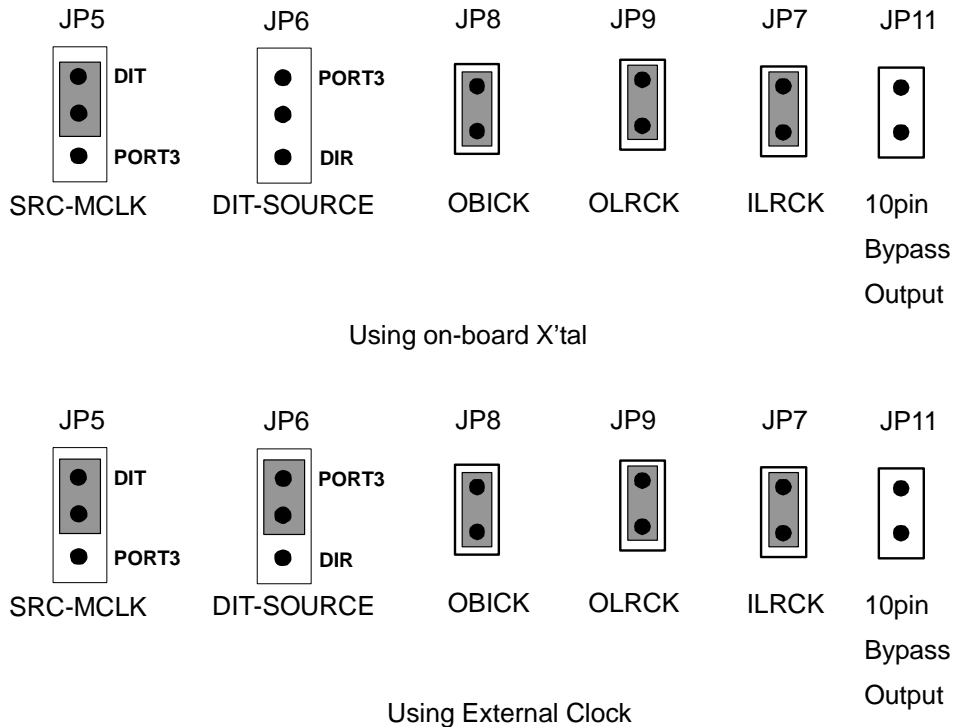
JP5 JP6 JP8 JP9 JP7 JP11

DIT
PORT3

PORT3
DIR

SRC-MCLK DIT-SOURCE OBICK OLRCK ILRCK 10pin Bypass Output

Using on-board X'tal

JP5 JP6 JP8 JP9 JP7 JP11

DIT
PORT3

PORT3
DIR

SRC-MCLK DIT-SOURCE OBICK OLRCK ILRCK 10pin Bypass Output

Using External Clock